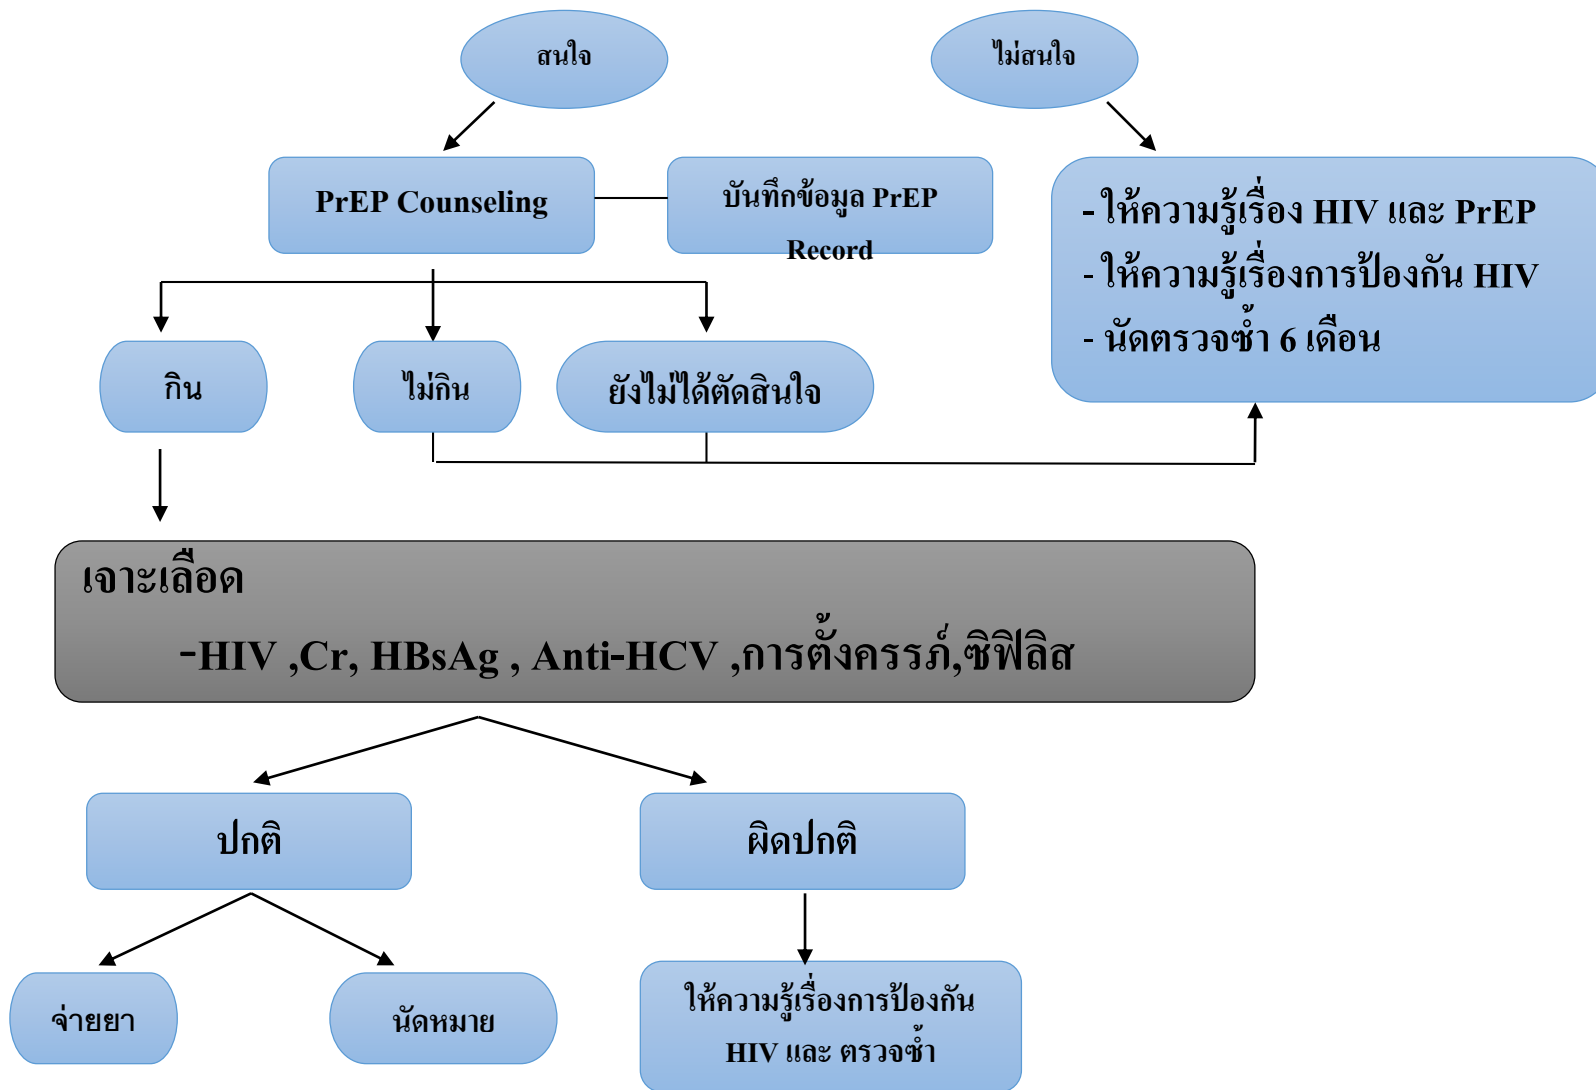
สนใจ

ไม่สนใจ

PrEP Counseling

บันทึกข้อมูล PrEP Record

- ให้ความรู้เรื่อง HIV และ PrEP
- ให้ความรู้เรื่องการป้องกัน HIV
- นัดตรวจซ้ำ 6 เดือน

กิน

ไม่กิน

ยังไม่ได้ตัดสินใจ

เจาะเลือด

-HIV ,Cr, HBsAg , Anti-HCV ,การตั้งครรภ์,ซิฟิลิส

ปกติ

ผิดปกติ

จ่ายยา

นัดหมาย

ให้ความรู้เรื่องการป้องกัน HIV และ ตรวจซ้ำ